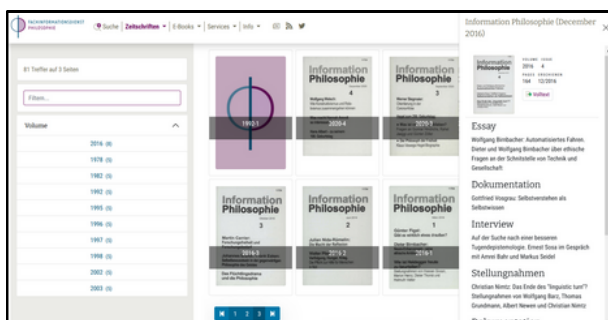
FACHINFORMATIONSDIENST PHILOSOPHIE

Suche | Zeitschriften ▾ | E-Books ▾ | Services ▾ | Info ▾

61 Treffer auf 3 Seiten

Filtern...

Volume

2016 (4)
1978 (3)
1982 (3)
1992 (3)
1995 (3)
1996 (3)
1997 (3)
1998 (3)
2002 (3)
2003 (3)

1992-1

Information Philosophie 4

2020-4

Information Philosophie

2020-3

Information Philosophie 3

2019-3

Information Philosophie 2

2019-2

Information Philosophie 1

2019-1

1 2 3

Information Philosophie (December 2016)

VOLUME 2016
ISSUE 4
PAGES 164
ERSCHIENEN 12/2016

Volltext

Essay

Wolfgang Birnbacher: Automatisiertes Fahren. Dieter und Wolfgang Birnbacher über ethische Fragen an der Schnittstelle von Technik und Gesellschaft

Dokumentation

Gottfried Vosgerau: Selbstverstehen als Selbstwissen

Interview

Auf der Suche nach einer besseren Tugendepistemologie. Ernest Sosa im Gespräch mit Armin Bahr und Markus Seidel

Stellungnahmen

Christian Nimtz: Das Ende des "linguistic turn"? Stellungnahmen von Wolfgang Barz, Thomas Grundmann, Albert Newen und Christian Nimtz

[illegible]